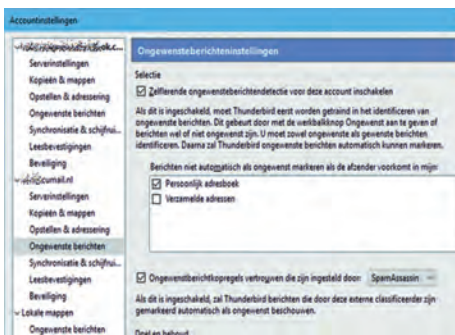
Accountinstellingen

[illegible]
Serverinstellingen
Kopieën & mappen
Opstellen & adressering
Ongewenste berichten
Synchronisatie & schijfrui...
Leesbevestigingen
Beveiliging
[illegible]@cumail.nl
Serverinstellingen
Kopieën & mappen
Opstellen & adressering
Ongewenste berichten
Synchronisatie & schijfrui...
Leesbevestigingen
Beveiliging
Lokale mappen
Ongewenste berichten

Ongewensteberichteninstellingen

Selectie

Zelflerende ongewenstberichtendetectie voor deze account inschakelen

Als dit is ingeschakeld, moet Thunderbird eerst worden getraind in het identificeren van ongewenste berichten. Dit gebeurt door met de werkbalkknop Ongewenst aan te geven of berichten wel of niet ongewenst zijn. U moet zowel ongewenste als gewenste berichten identificeren. Daarna zal Thunderbird ongewenste berichten automatisch kunnen markeren.

Berichten niet automatisch als ongewenst markeren als de afzender voorkomt in mijn:

Persoonlijk adresboek

Verzamelde adressen

Ongewenstberichtkopregels vertrouwen die zijn ingesteld door: SpamAssassin

Als dit is ingeschakeld, zal Thunderbird berichten die door deze externe classificeerder zijn gemarkeerd automatisch als ongewenst beschouwen.

Doel en behoud